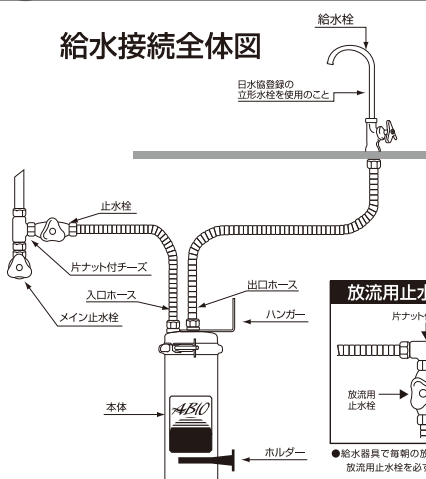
給水接続全体図

給水栓

日水協登録の
立形水栓を使用のこと

止水栓

片ナット付チーズ

入口ホース

メイン止水栓

出口ホース

ハンガー

本体

ABIO

ホルダー

放流用止水

片ナット付

放流用
止水栓

●給水器具で毎朝の放
放流用止水栓を必ず